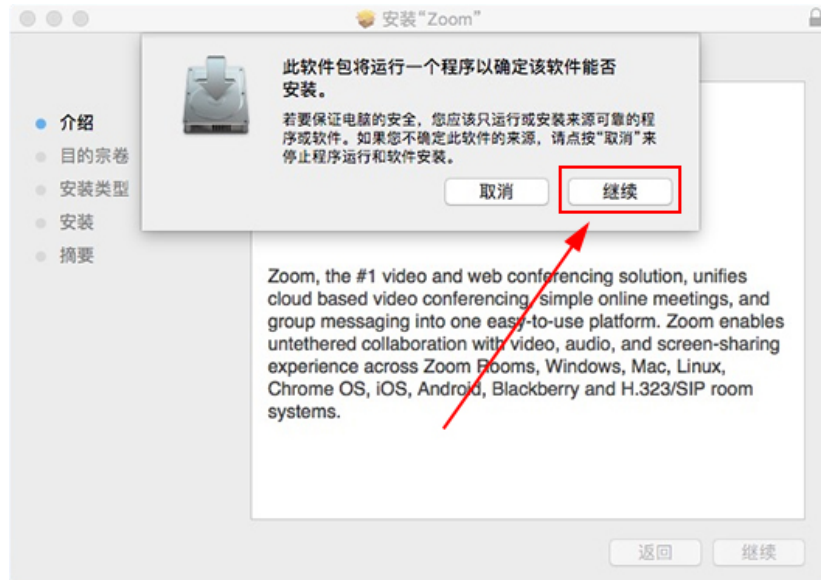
安装"Zoom"

此软件包将运行一个程序以确定该软件能否安装。

若要保证电脑的安全，您应该只运行或安装来源可靠的程序或软件。如果您不确定此软件的来源，请点按"取消"来停止程序运行和软件安装。

取消

继续

介绍
目的宗卷
安装类型
安装
摘要

Zoom, the #1 video and web conferencing solution, unifies cloud based video conferencing, simple online meetings, and group messaging into one easy-to-use platform. Zoom enables untethered collaboration with video, audio, and screen-sharing experience across Zoom Rooms, Windows, Mac, Linux, Chrome OS, iOS, Android, Blackberry and H.323/SIP room systems.

返回

继续